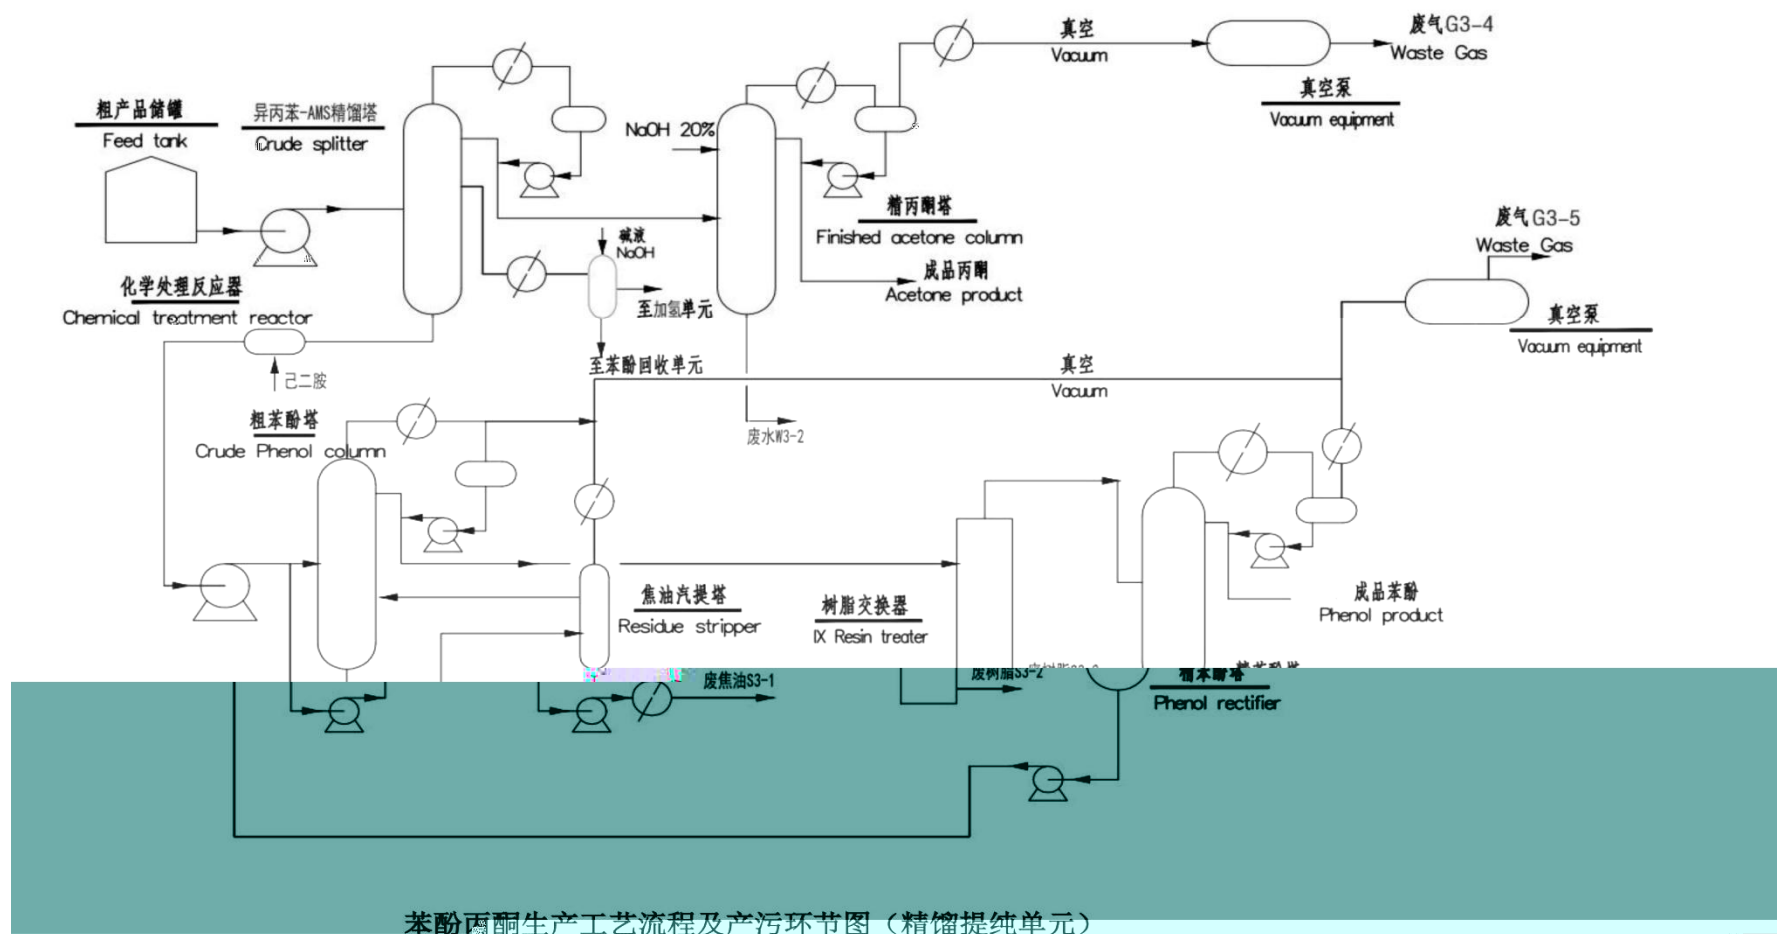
粗产品储罐
Feed tank

异丙苯-AMS精馏塔
Crude splitter

NaOH 20%

真空
Vacuum

废气G3-4
Waste Gas

真空泵
Vacuum equipment

精丙酮塔
Finished acetone column

碱液
NaOH

至加氢单元

成品丙酮
Acetone product

化学处理反应器
Chemical treatment reactor

己二胺

至苯酚回收单元

废气G3-5
Waste Gas

真空泵
Vacuum equipment

真空
Vacuum

废水W3-2

粗苯酚塔
Crude Phenol column

焦油汽提塔
Residue stripper

树脂交换器
IX Resin treater

成品苯酚
Phenol product

废焦油S3-1

废树脂S3-2

精苯酚塔
Phenol rectifier

苯酚丙酮生产工艺流程及产污环节图（精馏提纯单元）